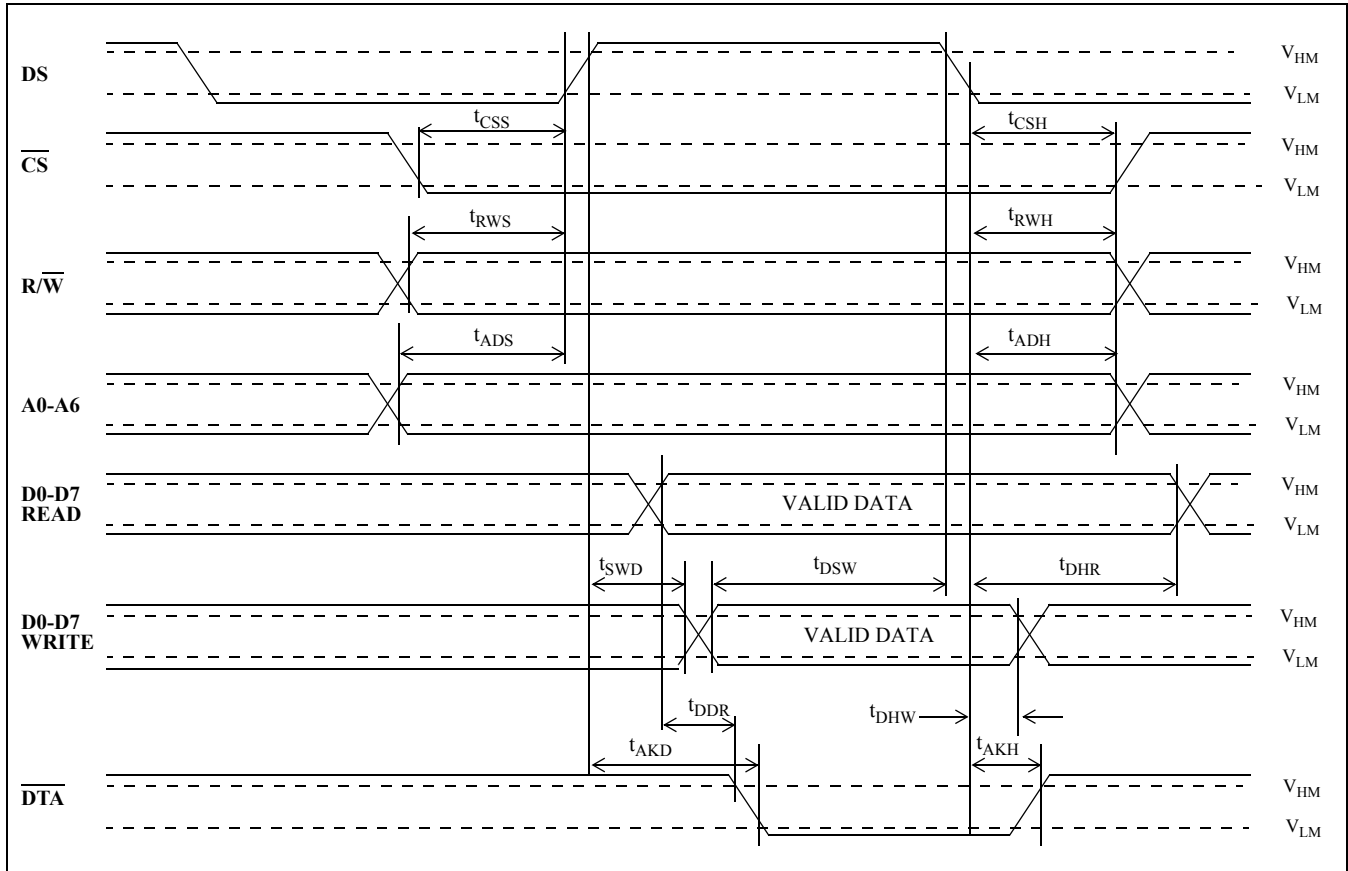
DS $V_{HM}$ $V_{LM}$

$t_{CSS}$ $t_{CSH}$

$\overline{CS}$ $V_{HM}$ $V_{LM}$

$t_{RWS}$ $t_{RWH}$

R/$\overline{W}$ $V_{HM}$ $V_{LM}$

$t_{ADS}$ $t_{ADH}$

A0-A6 $V_{HM}$ $V_{LM}$

D0-D7 READ VALID DATA $V_{HM}$ $V_{LM}$

$t_{SWD}$ $t_{DSW}$ $t_{DHR}$

D0-D7 WRITE VALID DATA $V_{HM}$ $V_{LM}$

$t_{DDR}$ $t_{DHW}$

$t_{AKD}$ $t_{AKH}$

$\overline{DTA}$ $V_{HM}$ $V_{LM}$